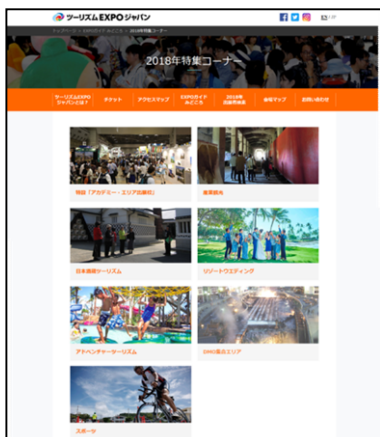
ツーリズムEXPOジャパン

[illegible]

2018年特集コーナー

ツーリズムEXPOジャパンとは？
チケット
アクセスマップ
EXPOガイドみどころ
2018年出展者一覧
会場マップ
お問い合わせ

特設「アカデミー・エリア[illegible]」
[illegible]
日本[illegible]ツーリズム
リゾートウエディング
アドベンチャーツーリズム
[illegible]
スポーツ